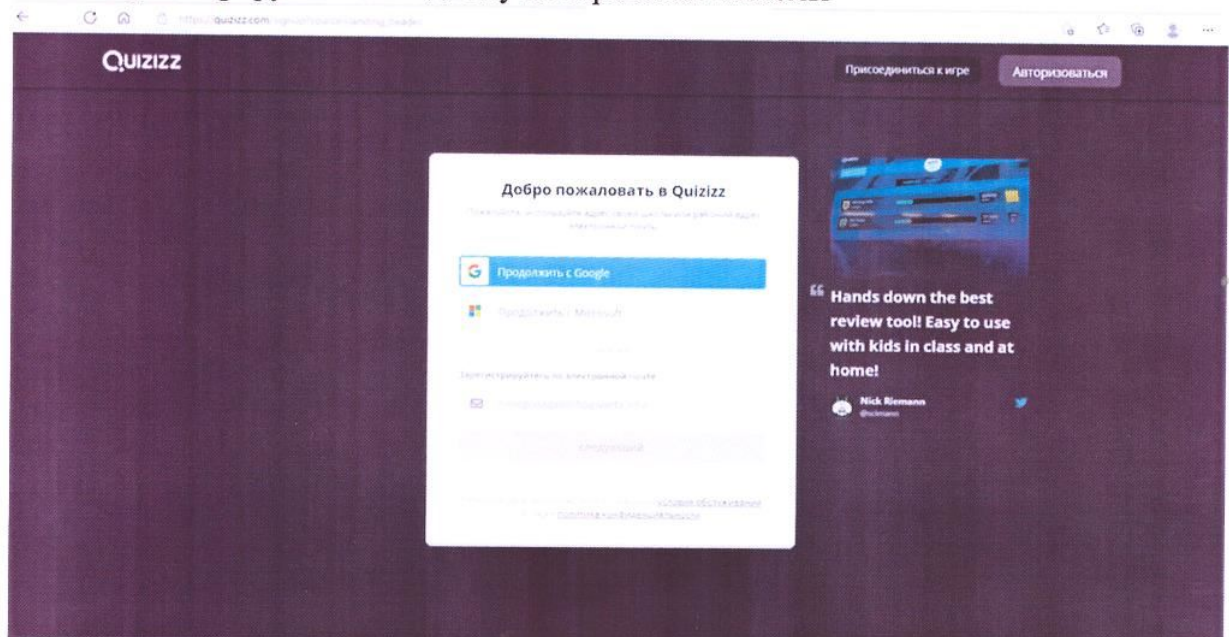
https://quizizz.com/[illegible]

Quizizz

Присоединиться к игре

Авторизоваться

Добро пожаловать в Quizizz

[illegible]

Продолжить с Google

Продолжить с Microsoft

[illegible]

Зарегистрируйтесь по электронной почте

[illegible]

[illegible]

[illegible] условия обслуживания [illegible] политика конфиденциальности

Hands down the best review tool! Easy to use with kids in class and at home!

Nick Riemann
@nriemann